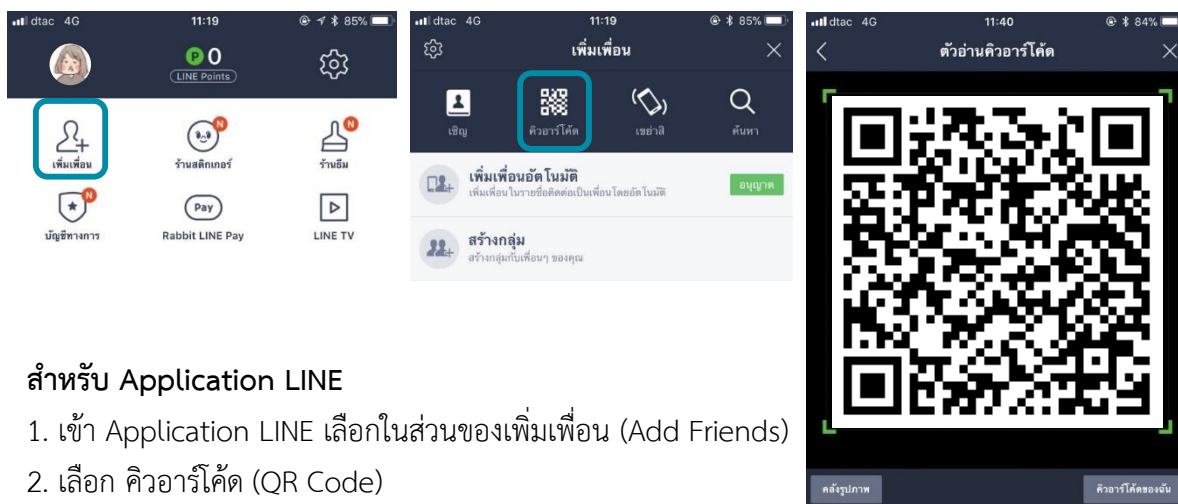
dtac 4G 11:19 85%

0

LINE Points

เพิ่มเพื่อน

ร้านสติกเกอร์

ร้านธีม

บัญชีทางการ

Rabbit LINE Pay

LINE TV

dtac 4G 11:19 85%

เพิ่มเพื่อน

เชิญ

คิวอาร์โค้ด

เขย่าสิ

ค้นหา

เพิ่มเพื่อนอัตโนมัติ

เพิ่มเพื่อนในรายชื่อติดต่อเป็นเพื่อนโดยอัตโนมัติ

อนุญาต

สร้างกลุ่ม

สร้างกลุ่มกับเพื่อนๆ ของคุณ

dtac 4G 11:40 84%

ตัวอ่านคิวอาร์โค้ด

คลังรูปภาพ

คิวอาร์โค้ดของฉัน

สำหรับ Application LINE

1. เข้า Application LINE เลือกในส่วนของเพิ่มเพื่อน (Add Friends)

2. เลือก คิวอาร์โค้ด (QR Code)